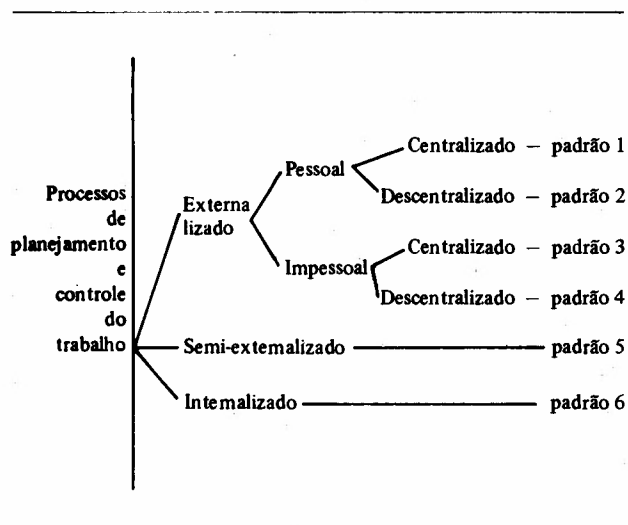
Processos de planejamento e controle do trabalho

Externa lizado

Pessoal

Centralizado – padrão 1

Descentralizado – padrão 2

Impessoal

Centralizado – padrão 3

Descentralizado – padrão 4

Semi-extemalizado — padrão 5

Intemalizado — padrão 6